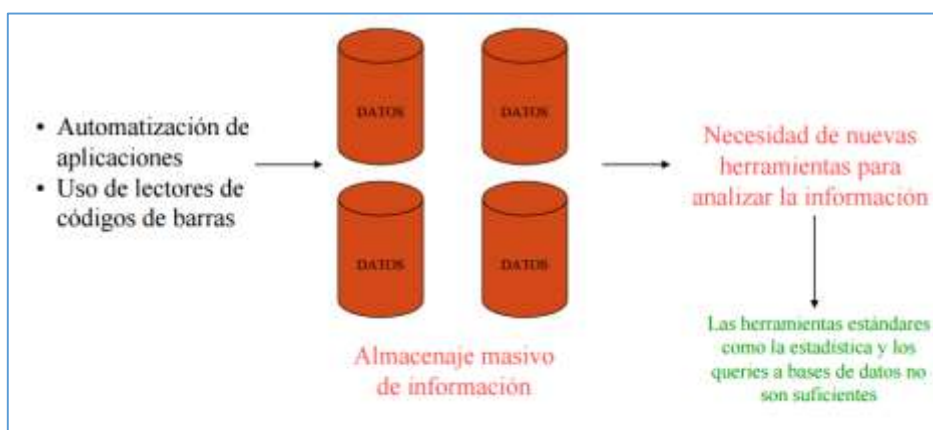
• Automatización de aplicaciones
• Uso de lectores de códigos de barras

DATOS

DATOS

DATOS

DATOS

Almacenaje masivo de información

Necesidad de nuevas herramientas para analizar la información

Las herramientas estándares como la estadística y los queries a bases de datos no son suficientes